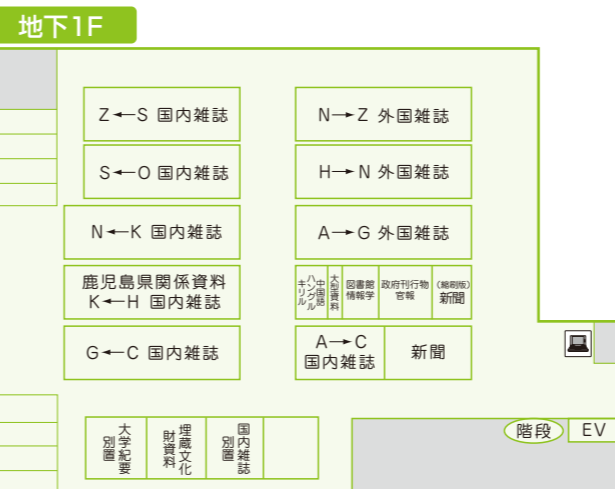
地下1F

Z←S 国内雑誌

N→Z 外国雑誌

S←O 国内雑誌

H→N 外国雑誌

N←K 国内雑誌

A→G 外国雑誌

鹿児島県関係資料
K←H 国内雑誌

キリル ハングル 中国語 大型資料 図書館情報学 政府刊行物 官報 (縮刷版) 新聞

G←C 国内雑誌

A→C 国内雑誌

新聞

大学紀要 別置

埋蔵文化財資料

国内雑誌 別置

階段

EV